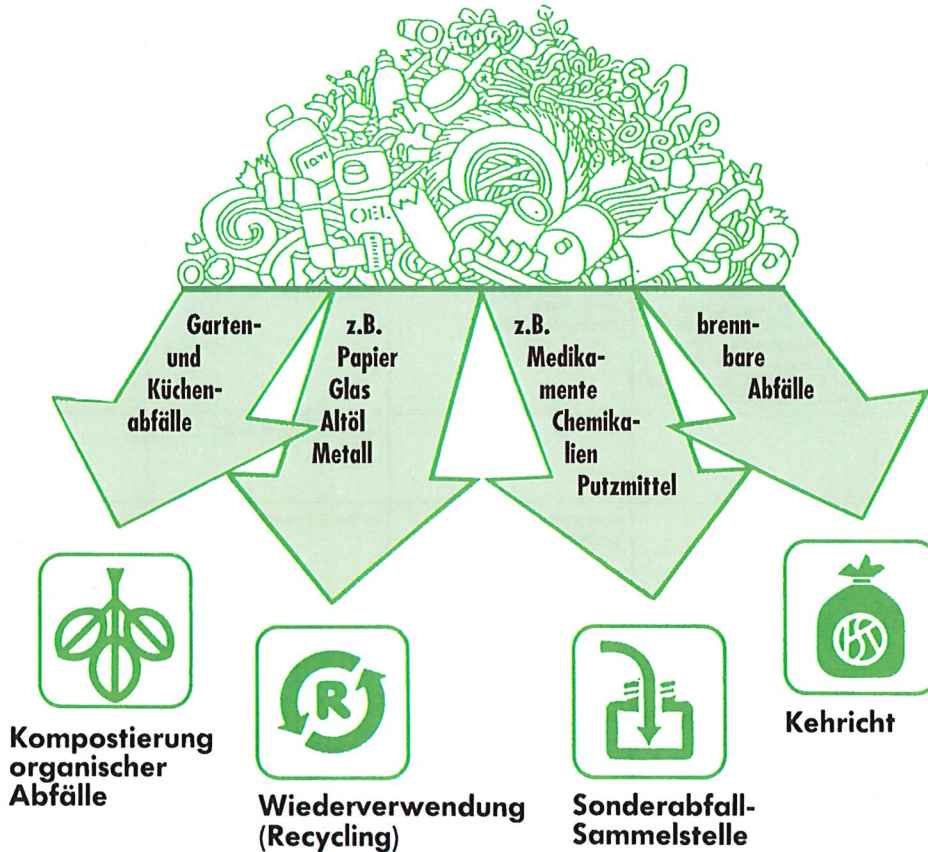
OEL

Garten- und Küchenabfälle

z.B. Papier Glas Altöl Metall

z.B. Medikamente Chemikalien Putzmittel

brennbare Abfälle

R

Kompostierung organischer Abfälle

Wiederverwendung (Recycling)

Sonderabfall-Sammelstelle

Kehricht